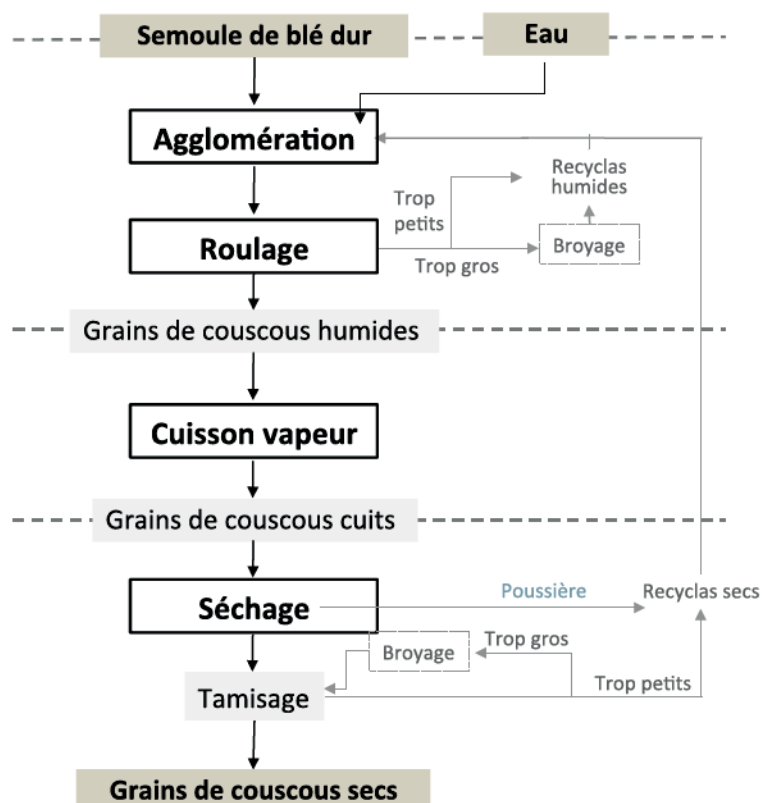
Semoule de blé dur

Eau

Agglomération

Recyclas humides

Trop petits

Roulage

Broyage

Trop gros

Grains de couscous humides

Cuisson vapeur

Grains de couscous cuits

Séchage

Poussière

Recyclas secs

Broyage

Trop gros

Tamisage

Trop petits

Grains de couscous secs